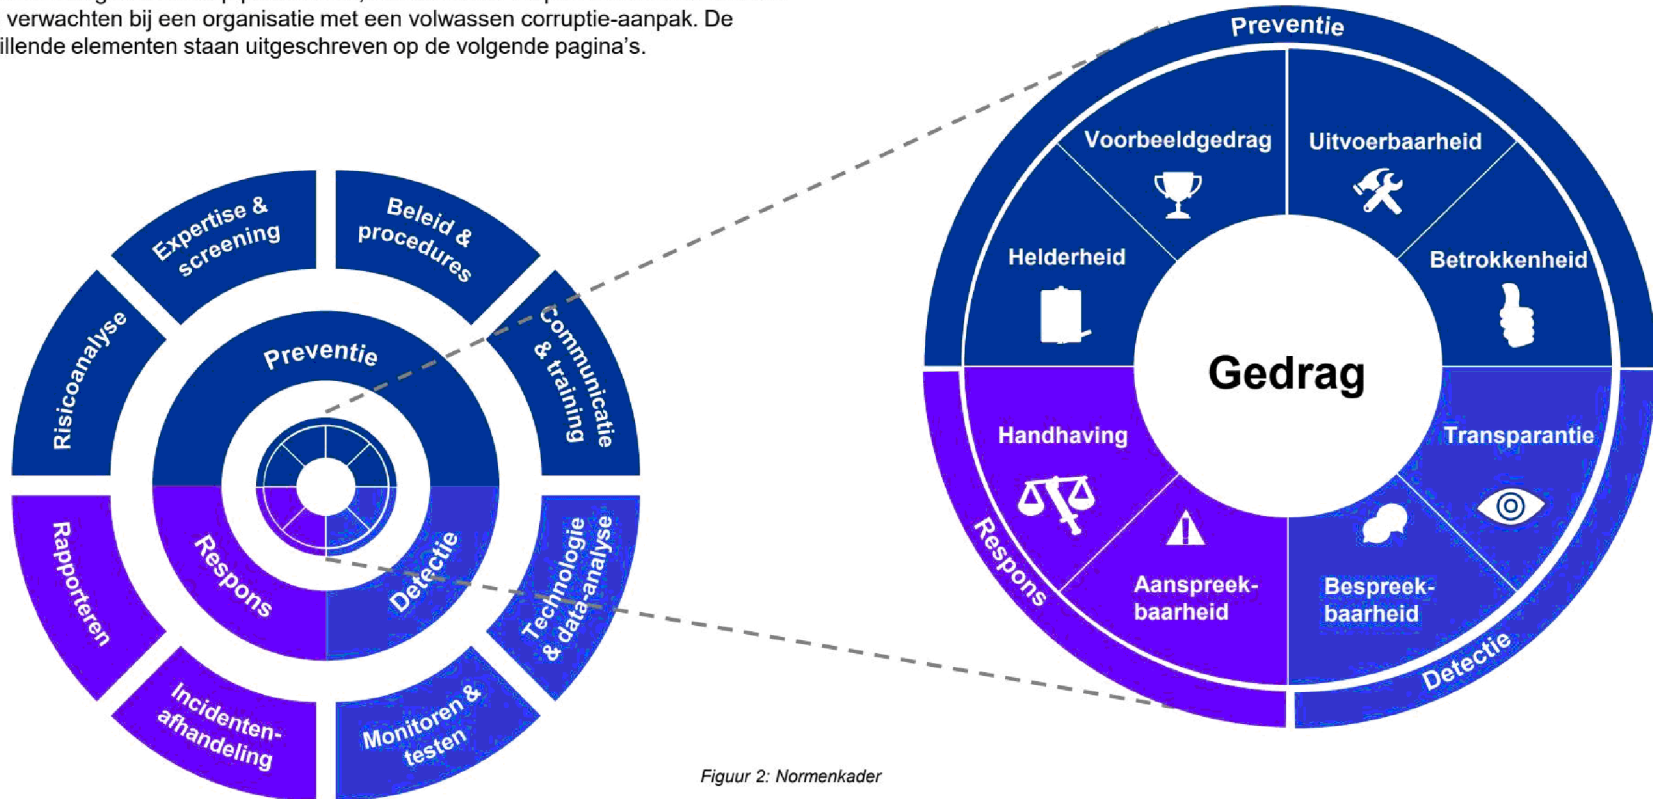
verwachten bij een organisatie met een volwassen corruptie-aanpak. De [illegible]illende elementen staan uitgeschreven op de volgende pagina's.

Expertise & screening
Beleid & procedures
Risicoanalyse
Communicatie & training
Preventie
Respons
Detectie
Rapporteren
Technologie & data-analyse
Incidenten-afhandeling
Monitoren & testen

Preventie
Voorbeeldgedrag
Uitvoerbaarheid
Helderheid
Betrokkenheid
Gedrag
Handhaving
Transparantie
Respons
Aanspreek-baarheid
Bespreek-baarheid
Detectie

Figuur 2: Normenkader